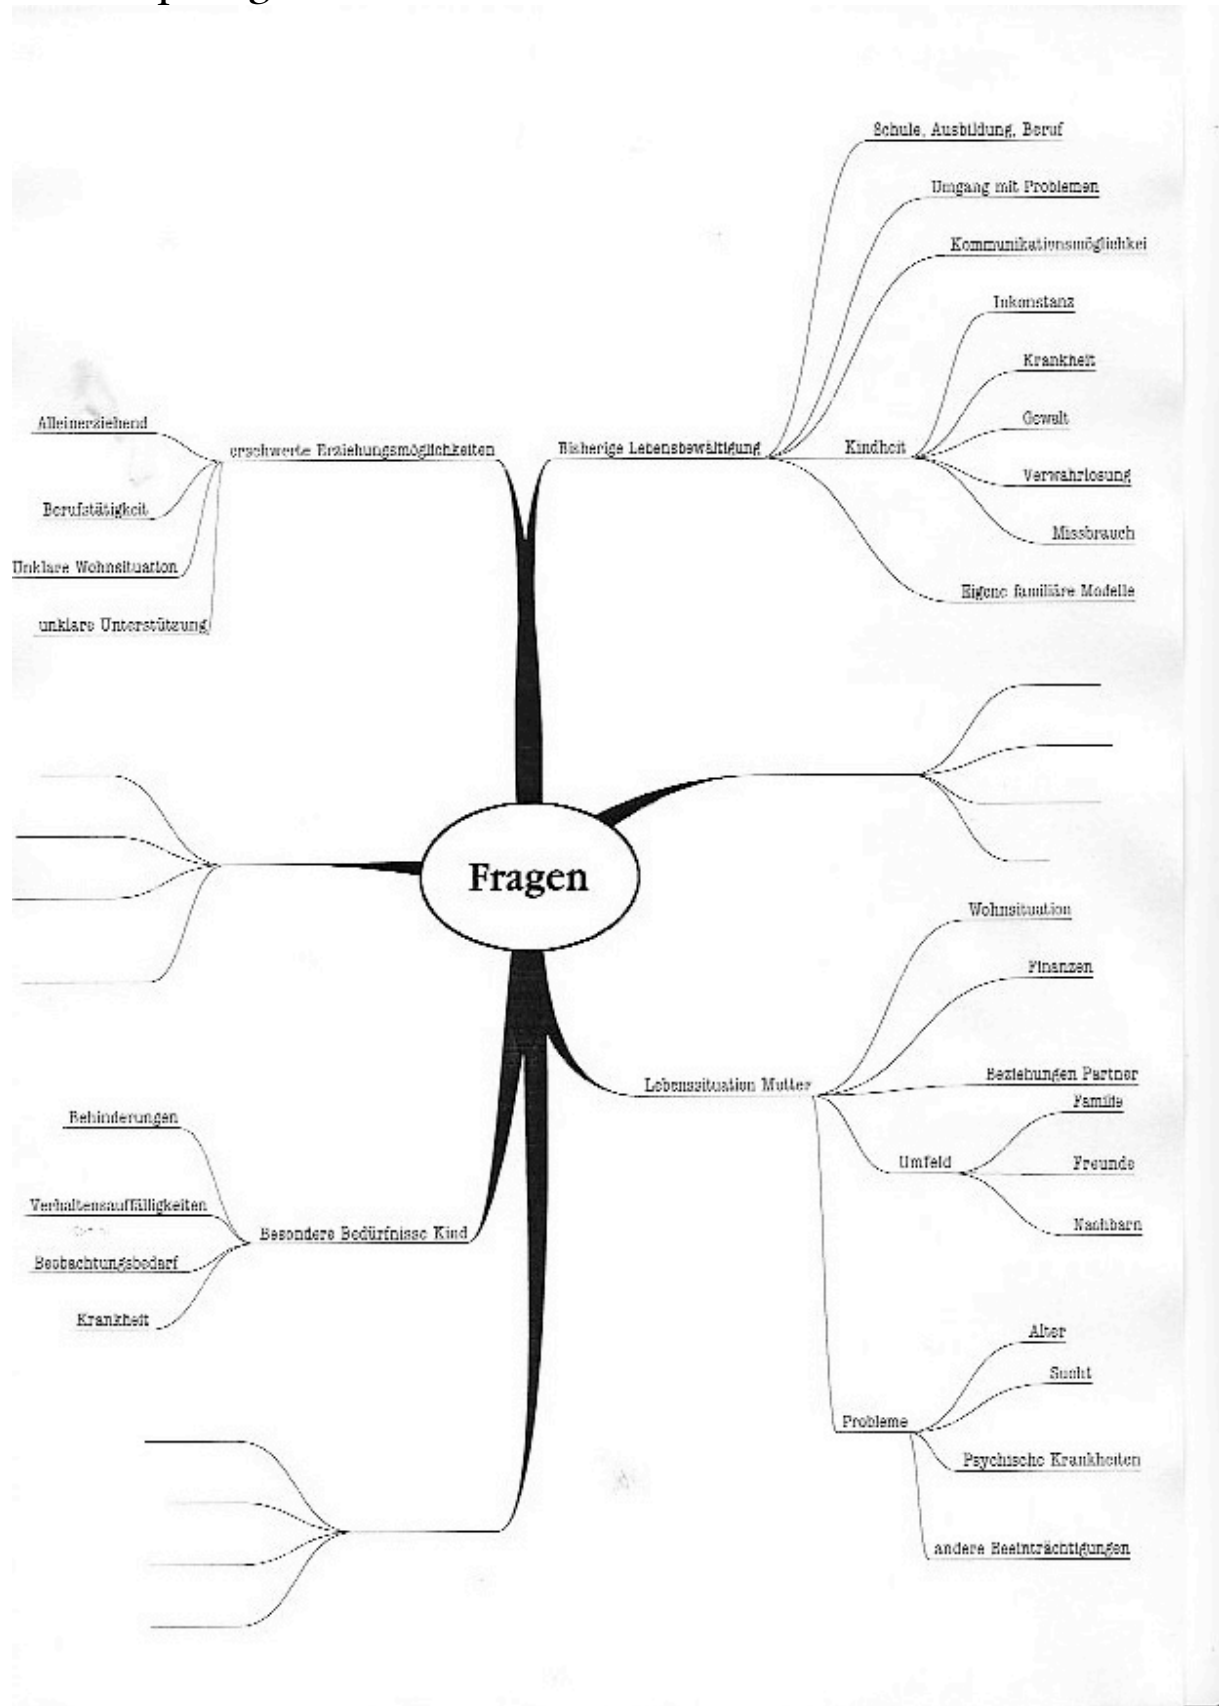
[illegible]

Fragen

erschwerte Erziehungsmöglichkeiten

Alleinerziehend

Berufstätigkeit

Unklare Wohnsituation

unklare Unterstützung

Bisherige Lebensbewältigung

Schule, Ausbildung, Beruf

Umgang mit Problemen

Kommunikationsmöglichkei

Kindheit

Inkonstanz

Krankheit

Gewalt

Verwahrlosung

Missbrauch

Eigene familiäre Modelle

Lebenssituation Mutter

Wohnsituation

Finanzen

Beziehungen Partner

Umfeld

Familie

Freunde

Nachbarn

Probleme

Alter

Sucht

Psychische Krankheiten

andere Beeinträchtigungen

Besondere Bedürfnisse Kind

Behinderungen

Verhaltensauffälligkeiten

Beobachtungsbedarf

Krankheit